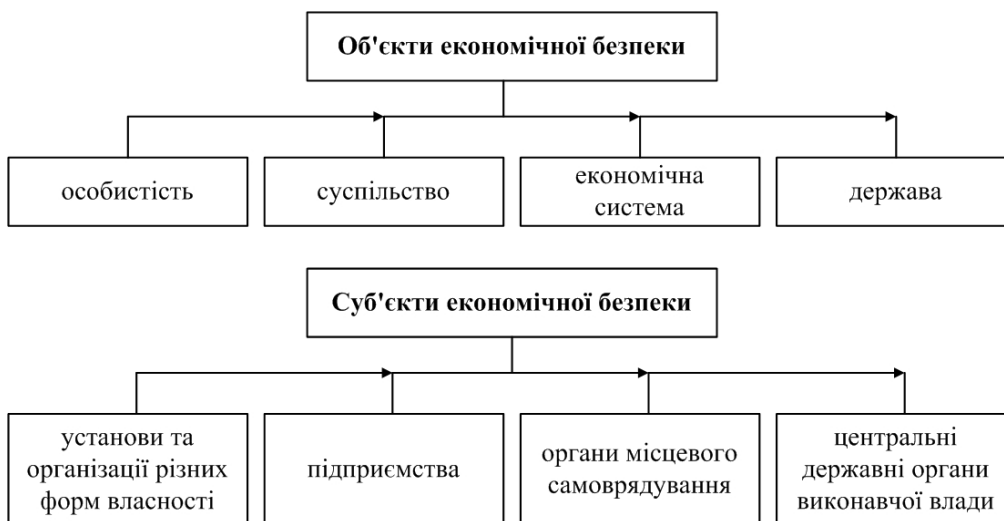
Об'єкти економічної безпеки

особистість

суспільство

економічна система

держава

Суб'єкти економічної безпеки

установи та організації різних форм власності

підприємства

органи місцевого самоврядування

центральні державні органи виконавчої влади